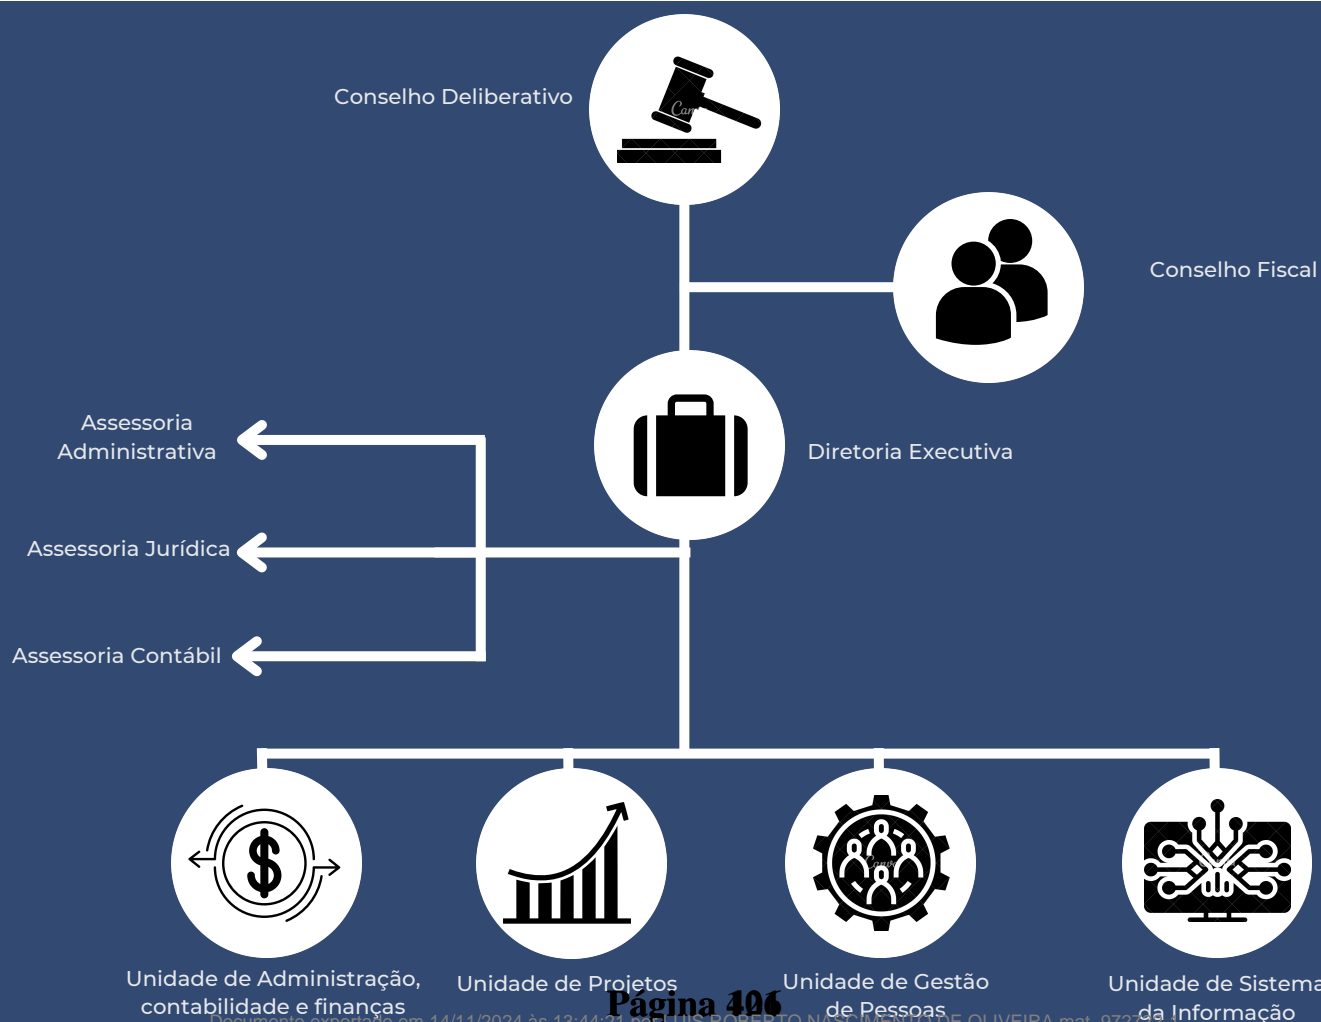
Conselho Deliberativo

Conselho Fiscal

Assessoria Administrativa

Diretoria Executiva

Assessoria Jurídica

Assessoria Contábil

Unidade de Administração, contabilidade e finanças

Unidade de Projetos

Unidade de Gestão de Pessoas

Unidade de Sistema da Informação

Página 406

Documento exportado em 14/11/2024 às 13:44:21 por LUIS ROBERTO NASCIMENTO DE OLIVEIRA mat. 8722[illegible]